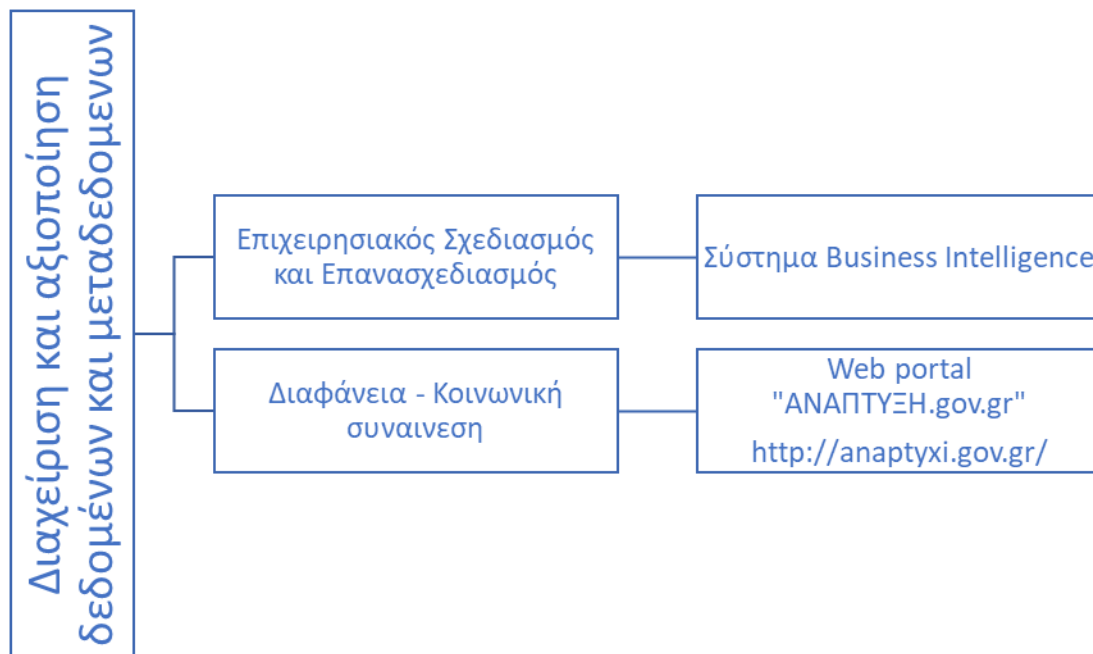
Διαχείριση και αξιοποίηση δεδομένων και μεταδεδομένων

Επιχειρησιακός Σχεδιασμός και Επανασχεδιασμός

Σύστημα Business Intelligence

Διαφάνεια - Κοινωνική συναινεση

Web portal "ΑΝΑΠΤΥΞΗ.gov.gr"

http://anaptyxi.gov.gr/